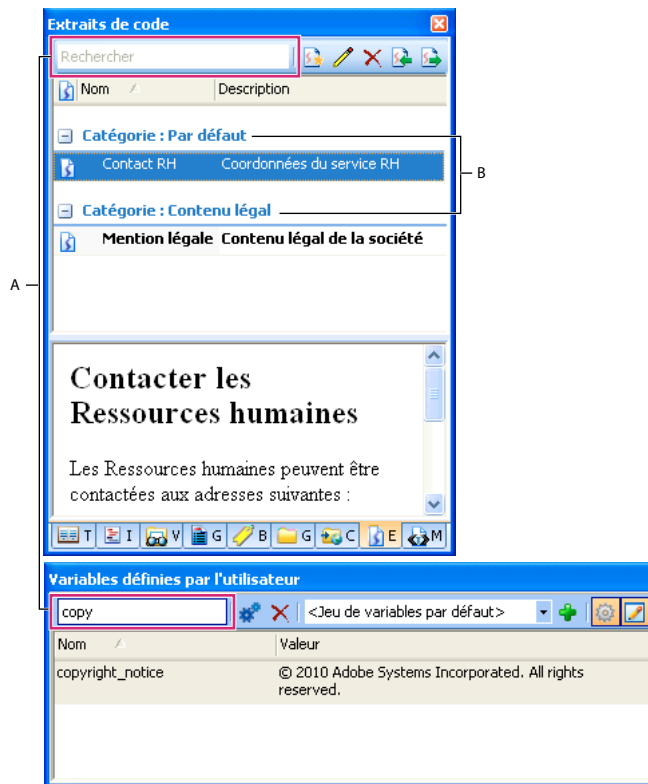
Extraits de code

Rechercher

Nom | Description

Catégorie : Par défaut

Contact RH | Coordonnées du service RH

Catégorie : Contenu légal

Mention légale | Contenu légal de la société

B

A

Contacter les Ressources humaines

Les Ressources humaines peuvent être contactées aux adresses suivantes :

T I V G B G C E M

Variables définies par l'utilisateur

copy

<Jeu de variables par défaut>

| Nom | Valeur |
|---|---|
| copyright_notice | © 2010 Adobe Systems Incorporated. All rights reserved. |